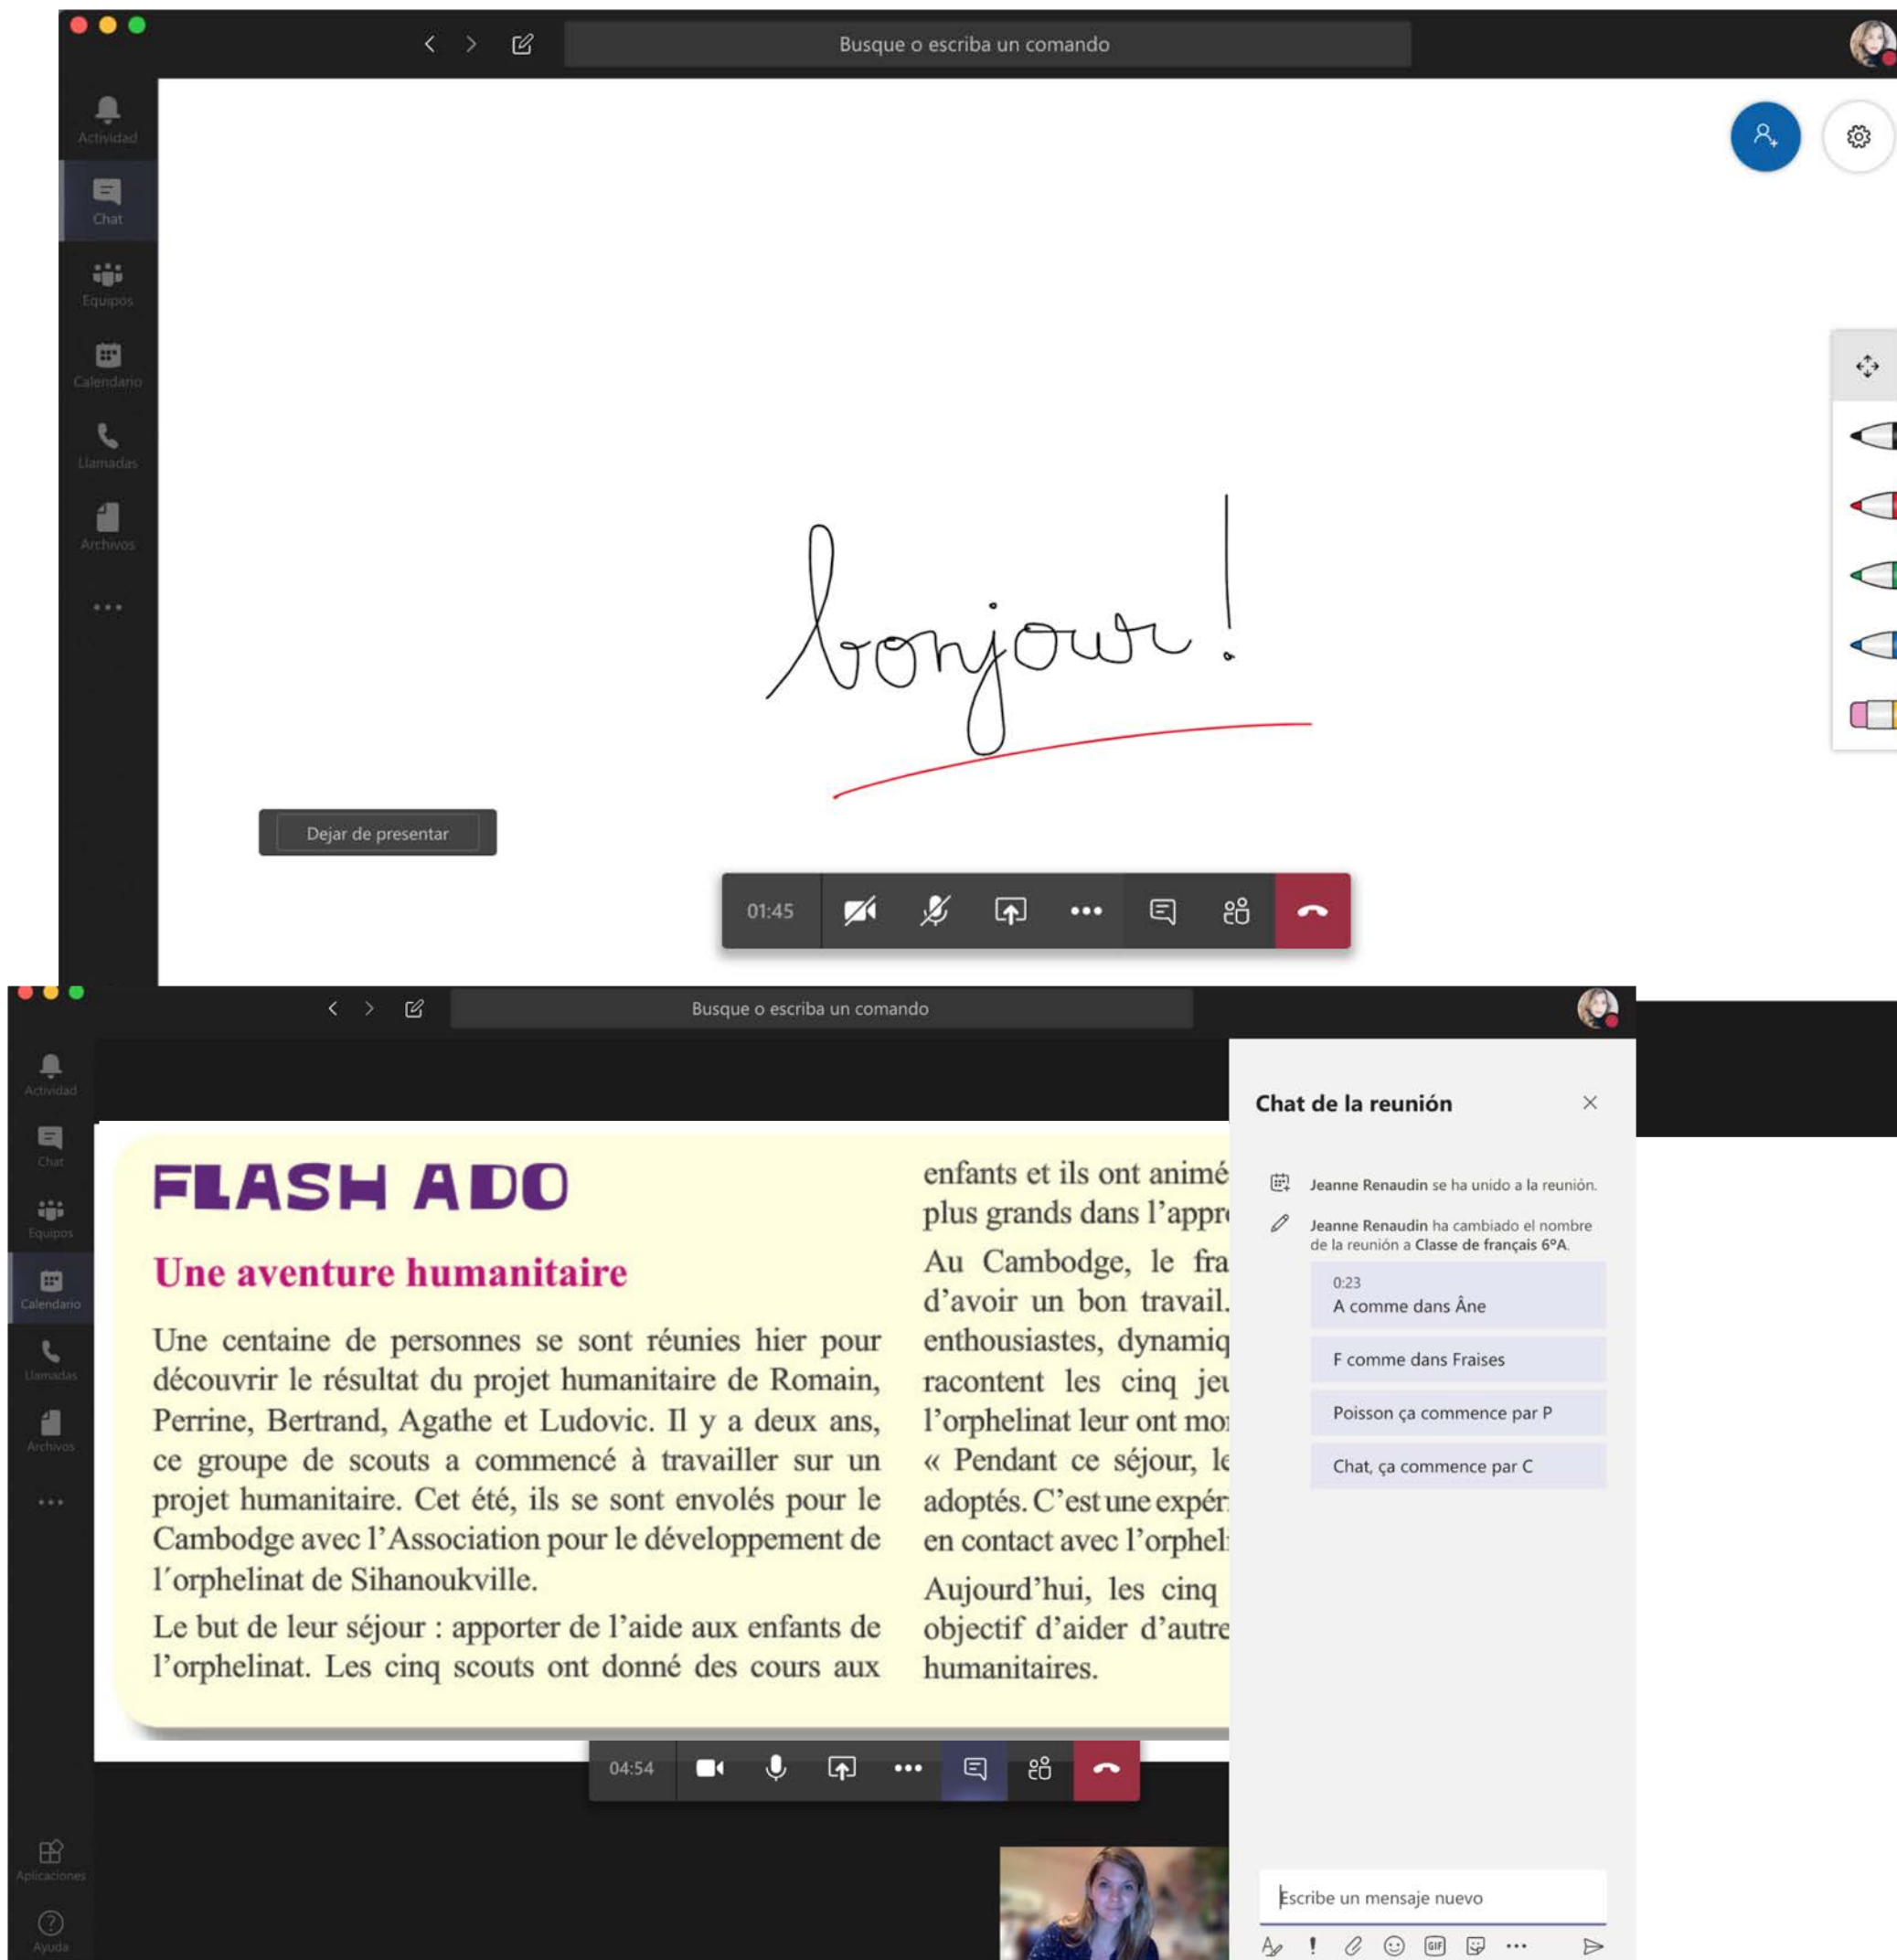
Busque o escriba un comando

Actividad
Chat
Equipos
Calendario
Llamadas
Archivos
...

bonjour!

Dejar de presentar

01:45

Busque o escriba un comando

Actividad
Chat
Equipos
Calendario
Llamadas
Archivos
...
Aplicaciones
Ayuda

FLASH ADO

Une aventure humanitaire

Une centaine de personnes se sont réunies hier pour découvrir le résultat du projet humanitaire de Romain, Perrine, Bertrand, Agathe et Ludovic. Il y a deux ans, ce groupe de scouts a commencé à travailler sur un projet humanitaire. Cet été, ils se sont envolés pour le Cambodge avec l'Association pour le développement de l´orphelinat de Sihanoukville.

Le but de leur séjour : apporter de l'aide aux enfants de l'orphelinat. Les cinq scouts ont donné des cours aux

enfants et ils ont animé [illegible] plus grands dans l'appr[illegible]

Au Cambodge, le fra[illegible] d'avoir un bon travail. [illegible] enthousiastes, dynamiq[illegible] racontent les cinq jeu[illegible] l'orphelinat leur ont mo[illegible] « Pendant ce séjour, le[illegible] adoptés. C'est une expér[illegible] en contact avec l'orphel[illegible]

Aujourd'hui, les cinq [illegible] objectif d'aider d'autre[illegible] humanitaires.

04:54

Chat de la reunión

Jeanne Renaudin se ha unido a la reunión.

Jeanne Renaudin ha cambiado el nombre de la reunión a Classe de français 6ºA.

0:23
A comme dans Âne

F comme dans Fraises

Poisson ça commence par P

Chat, ça commence par C

Escribe un mensaje nuevo